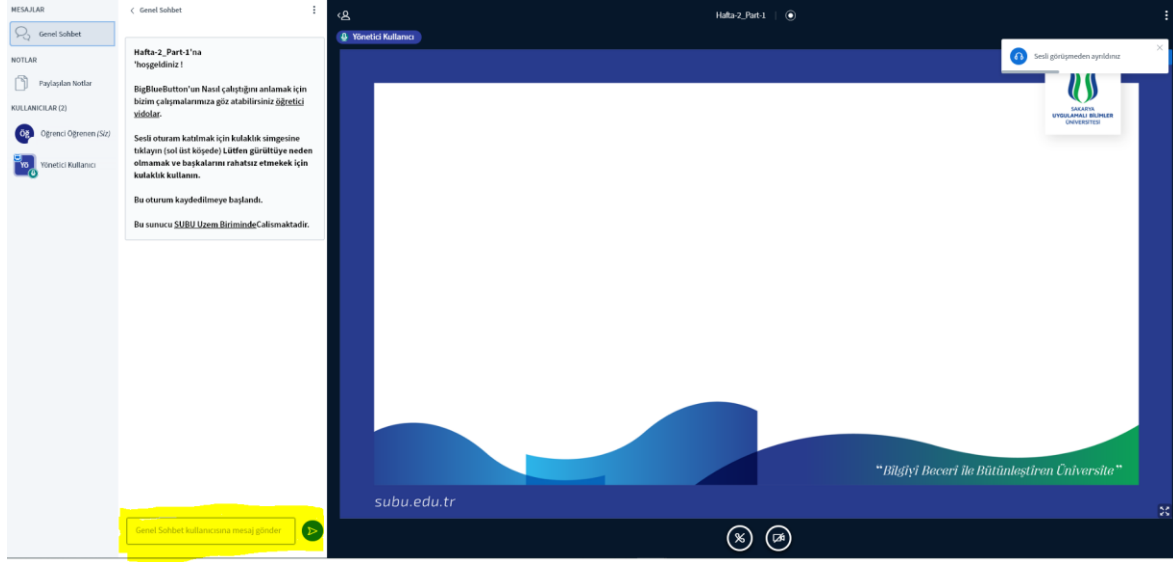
MESAJLAR

Genel Sohbet

NOTLAR

Paylaşılan Notlar

KULLANICILAR (2)

Öğ Öğrenci Öğrenen (Siz)

YO Yönetici Kullanıcı

< Genel Sohbet

Hafta-2_Part-1'na 'hoşgeldiniz !

BigBlueButton'un Nasıl çalıştığını anlamak için bizim çalışmalarımıza göz atabilirsiniz öğretici vidolar.

Sesli oturam katılmak için kulaklık simgesine tıklayın (sol üst köşede) Lütfen gürültüye neden olmamak ve başkalarını rahatsız etmekek için kulaklık kullanın.

Bu oturum kaydedilmeye başlandı.

Bu sunucu SUBU Uzem BirimindeCalismaktadir.

Genel Sohbet kullanıcısına mesaj gönder

Hafta-2_Part-1

Yönetici Kullanıcı

Sesli görüşmeden ayrıldınız

SAKARYA UYGULAMALI BİLİMLER ÜNİVERSİTESİ

"Bilgiyi Beceri ile Bütünleştiren Üniversite"

subu.edu.tr